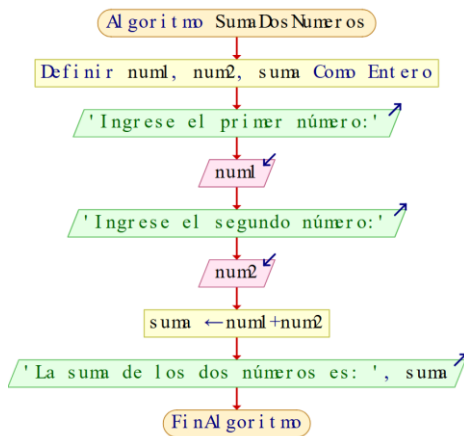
Algoritmo SumaDosNumeros

Definir num1, num2, suma Como Entero

'Ingrese el primer número:'

num1

'Ingrese el segundo número:'

num2

suma ←num1+num2

'La suma de los dos números es: ', suma

FinAlgoritmo